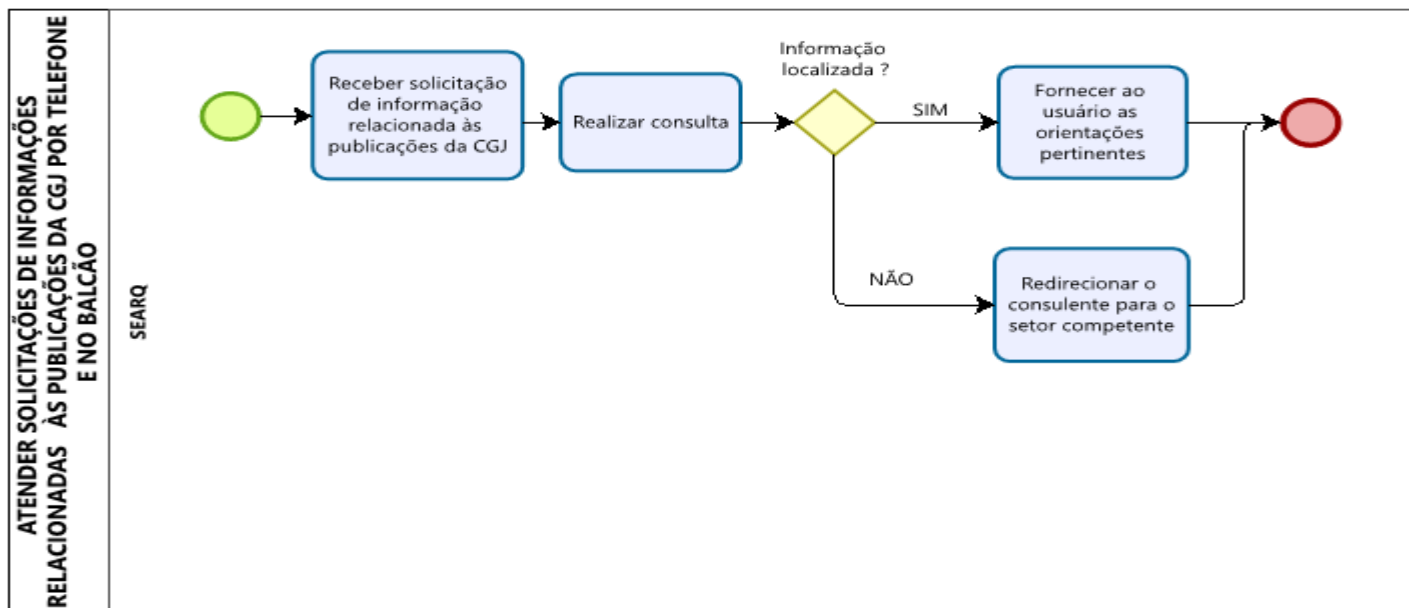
ATENDER SOLICITAÇÕES DE INFORMAÇÕES RELACIONADAS ÀS PUBLICAÇÕES DA CGJ POR TELEFONE E NO BALCÃO

SEARQ

Receber solicitação de informação relacionada às publicações da CGJ

Realizar consulta

Informação localizada ?

SIM

Fornecer ao usuário as orientações pertinentes

NÃO

Redirecionar o consulente para o setor competente